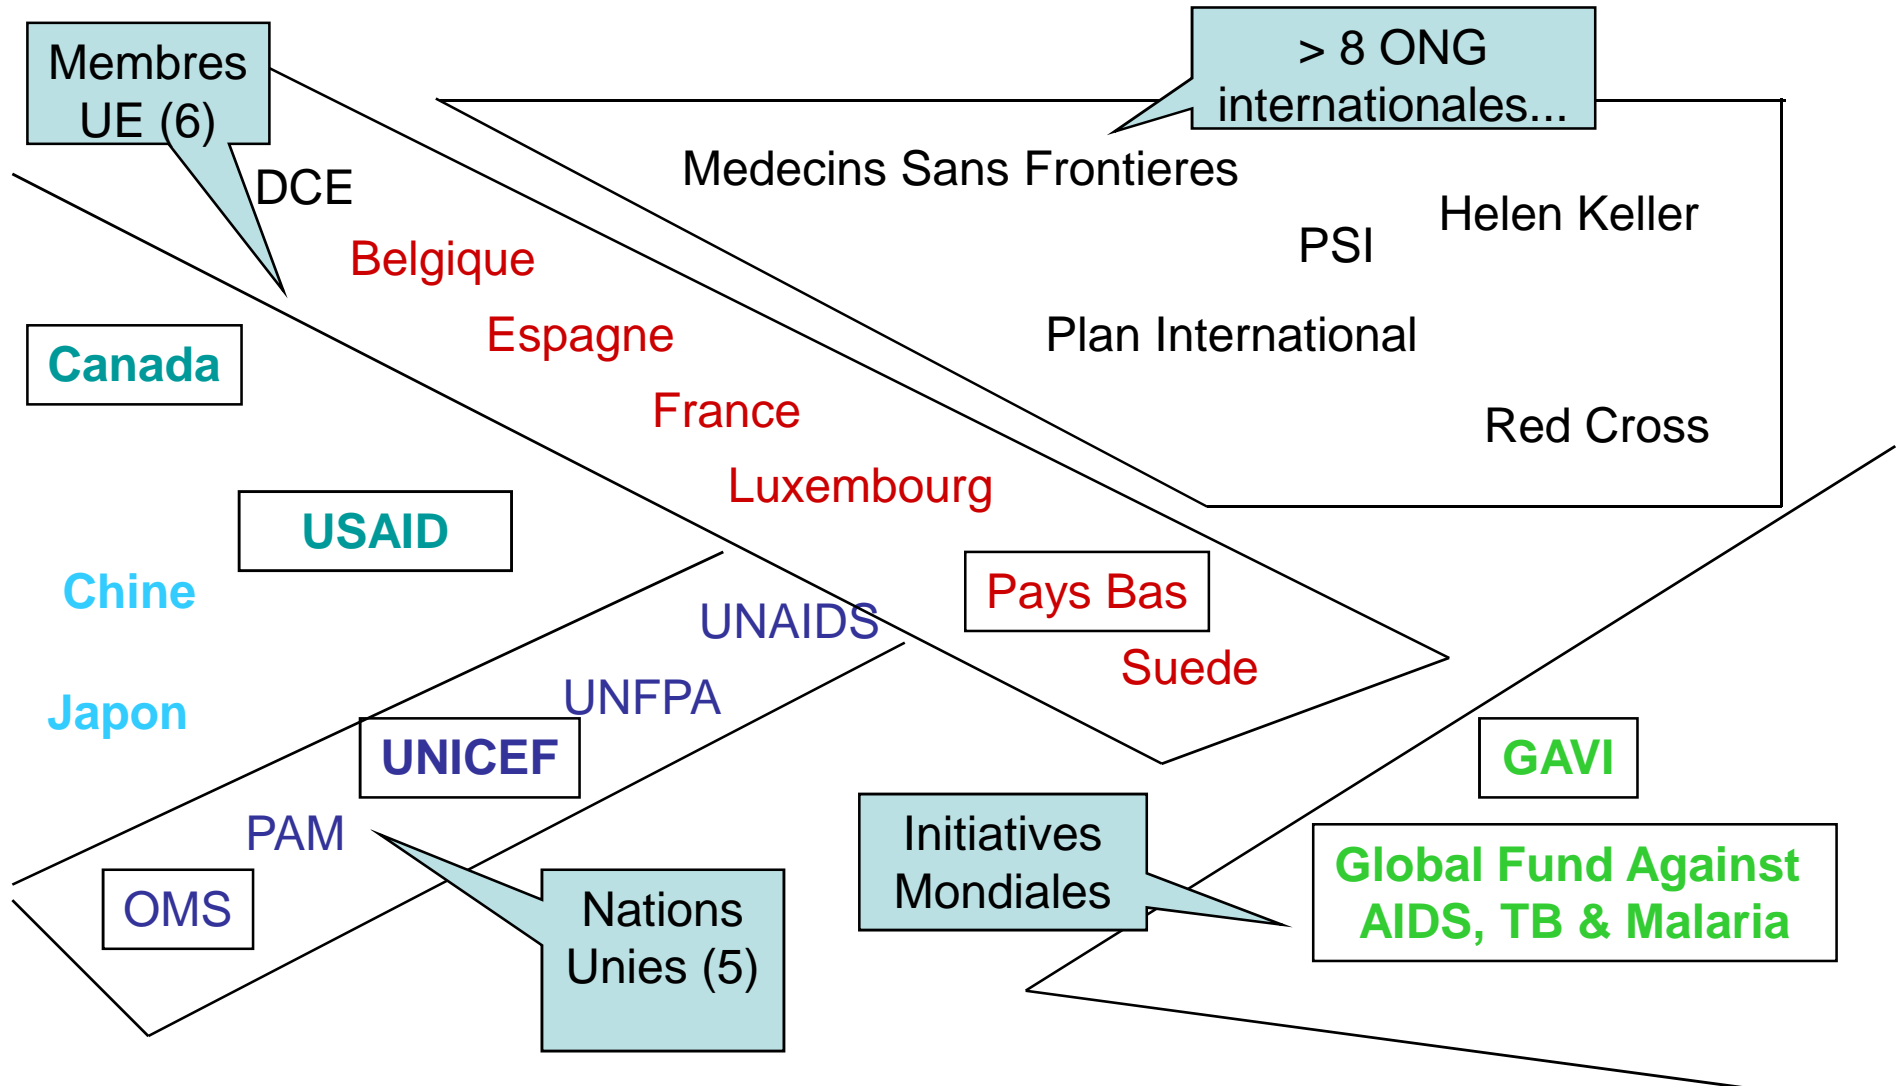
Membres UE (6)

DCE

Belgique

Espagne

France

Luxembourg

Pays Bas

Suede

> 8 ONG internationales...

Medecins Sans Frontieres

Helen Keller

PSI

Plan International

Red Cross

Canada

USAID

Chine

Japon

UNAIDS

UNFPA

UNICEF

PAM

OMS

Nations Unies (5)

Initiatives Mondiales

GAVI

Global Fund Against AIDS, TB & Malaria